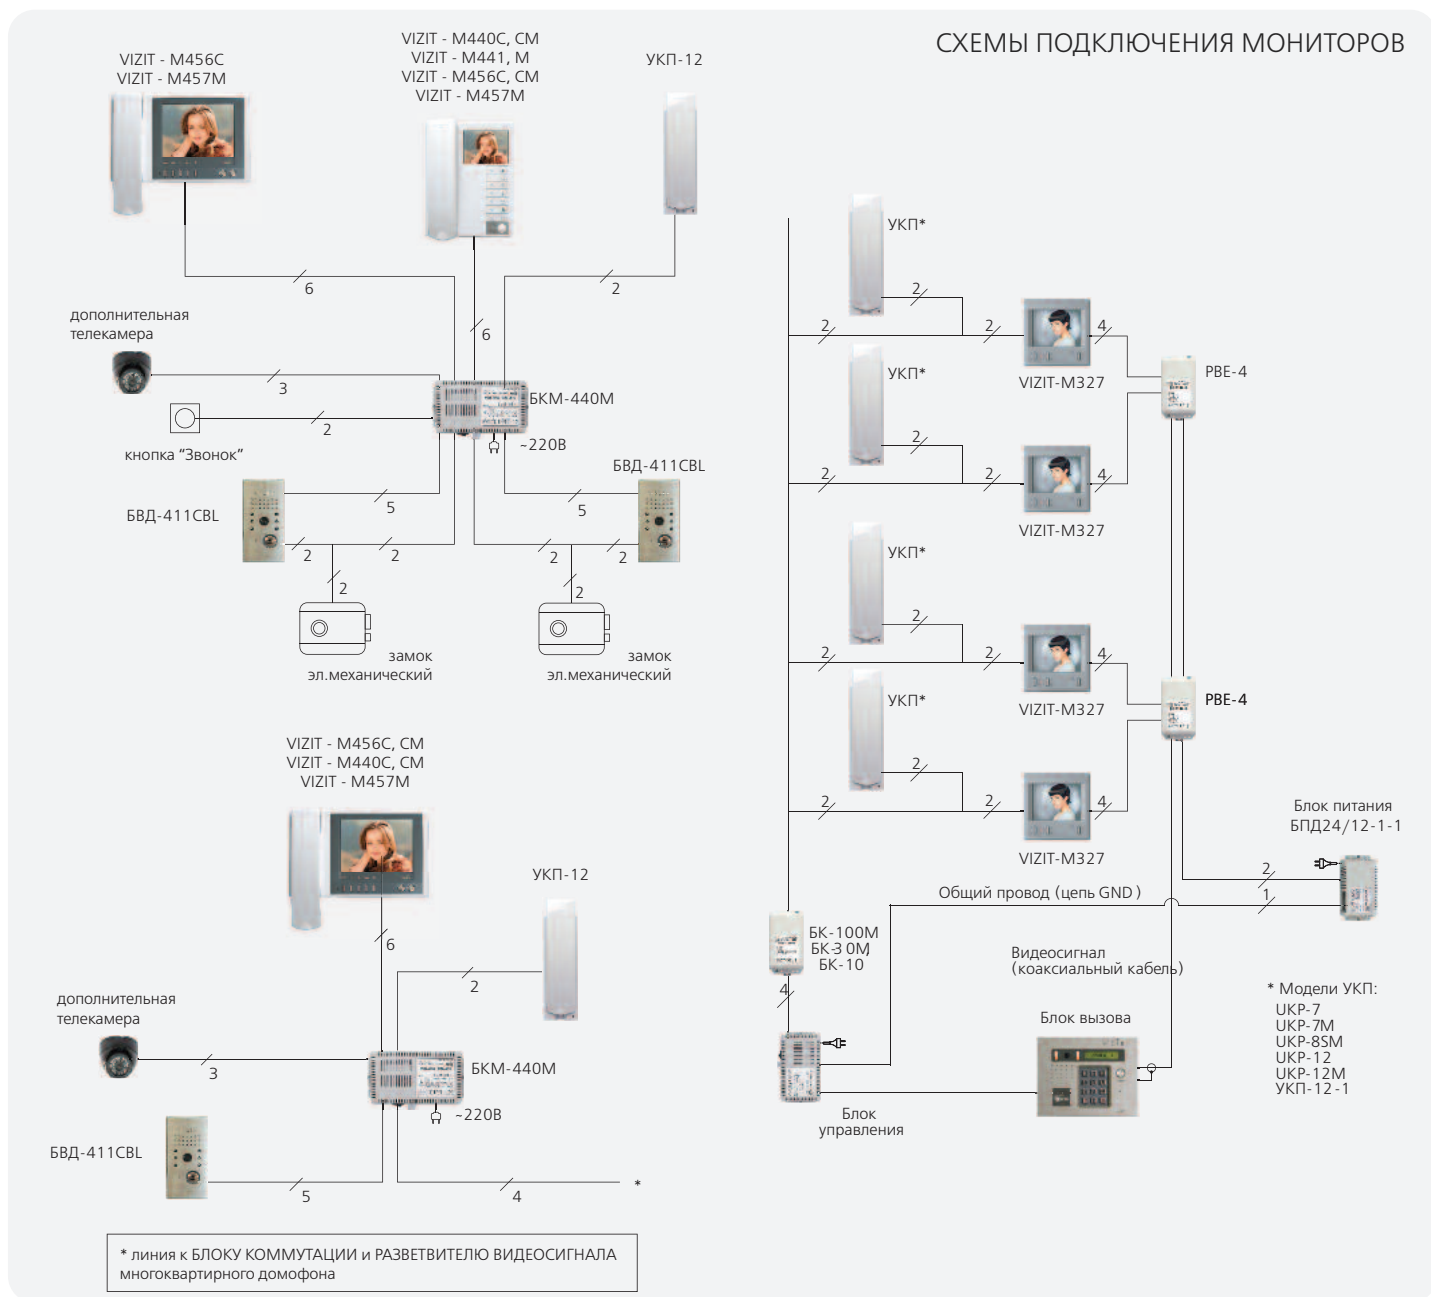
СХЕМЫ ПОДКЛЮЧЕНИЯ МОНИТОРОВ

VIZIT - M456C
VIZIT - M457M

VIZIT - M440C, CM
VIZIT - M441, M
VIZIT - M456C, CM
VIZIT - M457M

УКП-12

6
6
2

дополнительная телекамера

3

кнопка "Звонок"

2

БКМ-440М
~220В

БВД-411CBL

5
2
2
2

БВД-411CBL

5
2
2
2

замок эл.механический

замок эл.механический

VIZIT - M456C, CM
VIZIT - M440C, CM
VIZIT - M457M

УКП-12

6
2

дополнительная телекамера

3

БКМ-440М
~220В

БВД-411CBL

5
4
*

* линия к БЛОКУ КОММУТАЦИИ и РАЗВЕТВИТЕЛЮ ВИДЕОСИГНАЛА многоквартирного домофона

УКП*
2
2
2
4
VIZIT-M327
PBE-4

УКП*
2
2
2
4
VIZIT-M327

УКП*
2
2
2
4
VIZIT-M327
PBE-4

УКП*
2
2
2
4
VIZIT-M327

Блок питания
БПД24/12-1-1

2
1

Общий провод (цепь GND)

БК-100М
БК-30М
БК-10

4

Видеосигнал
(коаксиальный кабель)

Блок вызова

Блок управления

* Модели УКП:
UKP-7
UKP-7M
UKP-8SM
UKP-12
UKP-12M
УКП-12-1